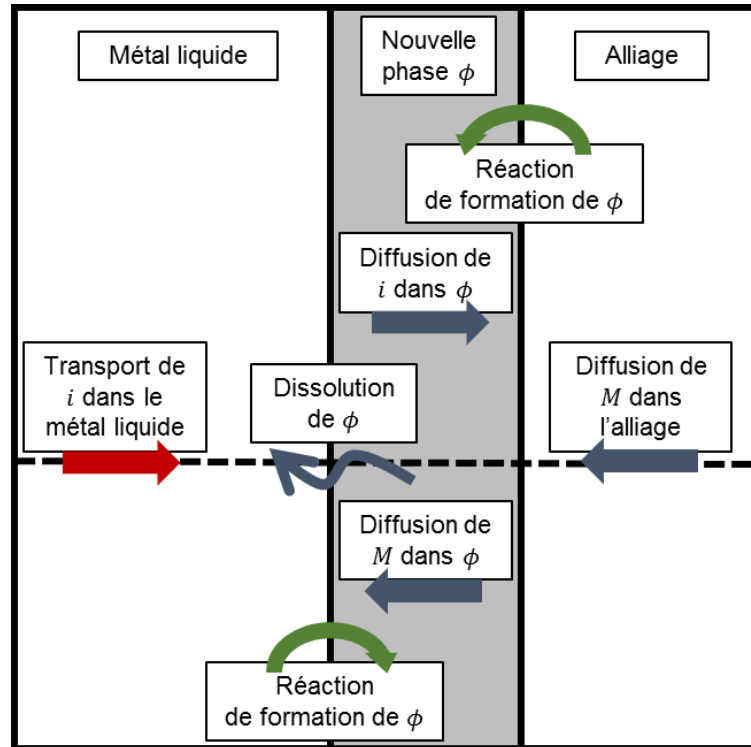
Métal liquide

Nouvelle phase $\phi$

Alliage

Réaction de formation de $\phi$

Diffusion de $i$ dans $\phi$

Transport de $i$ dans le métal liquide

Dissolution de $\phi$

Diffusion de $M$ dans l'alliage

Diffusion de $M$ dans $\phi$

Réaction de formation de $\phi$